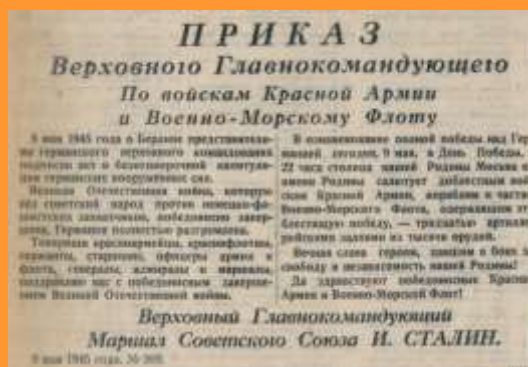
ПРИКАЗ
Верховного Главнокомандующего
По войскам Красной Армии и Военно-Морскому Флоту

8 мая 1945 года в Берлине представителями германского верховного командования подписан акт о безоговорочной капитуляции германских вооруженных сил.

Великая Отечественная война, которую вел советский народ против немецко-фашистских захватчиков, победоносно завершена, Германия полностью разгромлена.

Товарищи красноармейцы, краснофлотцы, сержанты, старшины, офицеры армии и флота, генералы, адмиралы и маршалы, поздравляю вас с победоносным завершением Великой Отечественной войны.

В ознаменование полной победы над Германией, сегодня, 9 мая, в День Победы, в 22 часа столица нашей Родины Москва от имени Родины салютует доблестным войскам Красной Армии, кораблям и частям Военно-Морского Флота, одержавшим эту блестящую победу, — тридцатью артиллерийскими залпами из тысячи орудий.

Вечная слава героям, павшим в боях за свободу и независимость нашей Родины!

Да здравствуют победоносные Красная Армия и Военно-Морской Флот!

Верховный Главнокомандующий
Маршал Советского Союза И. СТАЛИН.

9 мая 1945 года. № 369.